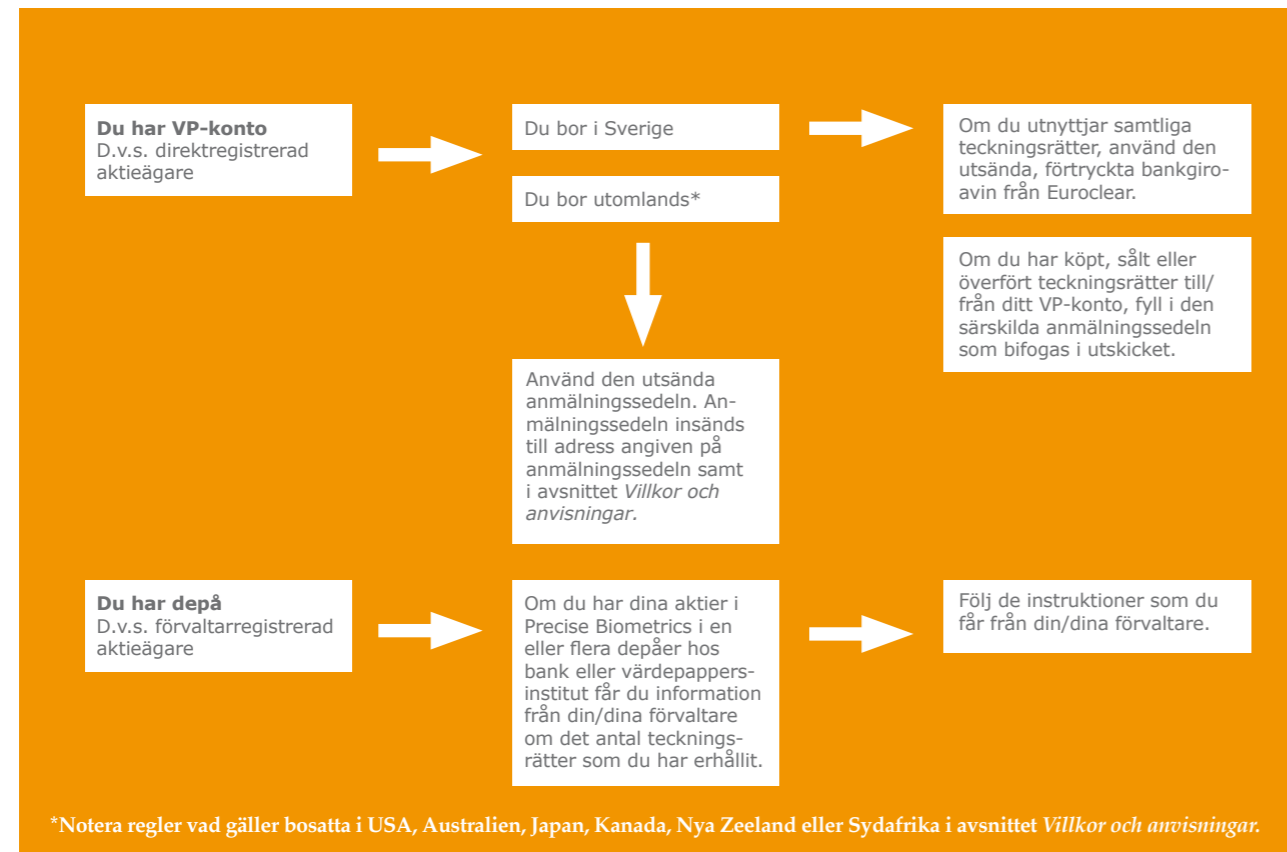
**Du har VP-konto**
D.v.s. direktregistrerad aktieägare

Du bor i Sverige

Du bor utomlands*

Om du utnyttjar samtliga teckningsrätter, använd den utsända, förtryckta bankgiroavin från Euroclear.

Om du har köpt, sålt eller överfört teckningsrätter till/från ditt VP-konto, fyll i den särskilda anmälningssedeln som bifogas i utskicket.

Använd den utsända anmälningssedeln. Anmälningssedeln insänds till adress angiven på anmälningssedeln samt i avsnittet *Villkor och anvisningar.*

**Du har depå**
D.v.s. förvaltarregistrerad aktieägare

Om du har dina aktier i Precise Biometrics i en eller flera depåer hos bank eller värdepappersinstitut får du information från din/dina förvaltare om det antal teckningsrätter som du har erhållit.

Följ de instruktioner som du får från din/dina förvaltare.

**\*Notera regler vad gäller bosatta i USA, Australien, Japan, Kanada, Nya Zeeland eller Sydafrika i avsnittet *Villkor och anvisningar.***